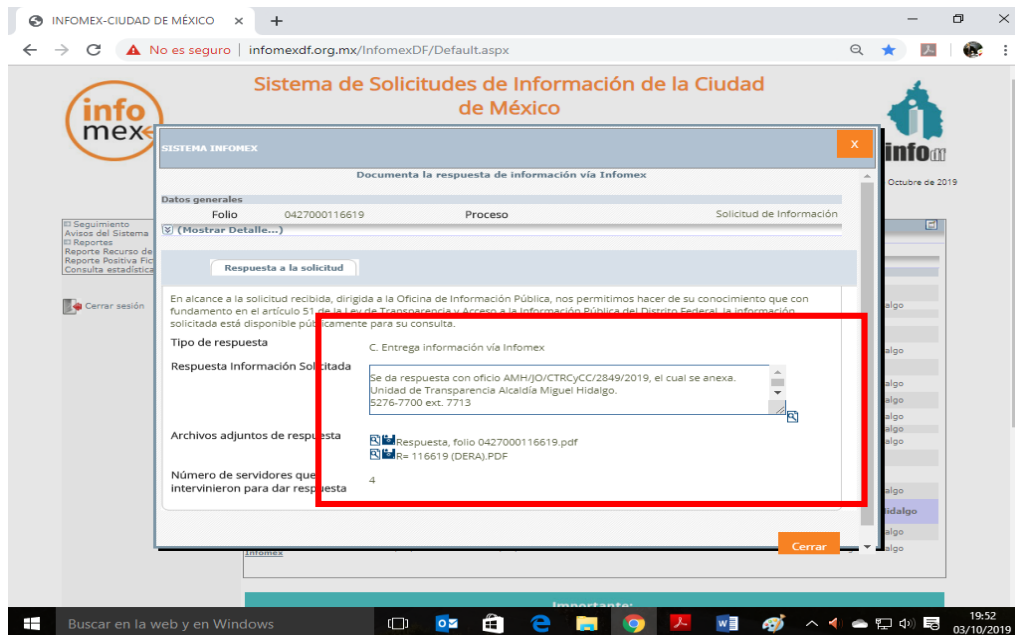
INFOMEX-CIUDAD DE MÉXICO ×
No es seguro | infomexdf.org.mx/InfomexDF/Default.aspx

Sistema de Solicitudes de Información de la Ciudad de México

info mex

SISTEMA INFOMEX
x

Documenta la respuesta de información vía Infomex

Datos generales
Folio 0427000116619 Proceso Solicitud de Información
(Mostrar Detalle...)

El Seguimiento
Avisos del Sistema
El Reportes
Reporte Recurso de
Reporte Positiva Fic
Consulta estadística

Cerrar sesión

Respuesta a la solicitud

En alcance a la solicitud recibida, dirigida a la Oficina de Información Pública, nos permitimos hacer de su conocimiento que con fundamento en el artículo 51 de la Ley de Transparencia y Acceso a la Información Pública del Distrito Federal, la información solicitada está disponible públicamente para su consulta.

Tipo de respuesta C. Entrega información vía Infomex

Respuesta Información Solicitada Se da respuesta con oficio AMH/JO/CTRCyCC/2849/2019, el cual se anexa. Unidad de Transparencia Alcaldía Miguel Hidalgo. 5276-7700 ext. 7713

Archivos adjuntos de respuesta Respuesta, folio 0427000116619.pdf
R= 116619 (DERA).PDF

Número de servidores que intervinieron para dar respuesta 4

Cerrar

info df
Octubre de 2019
algo
algo
algo
algo
algo
Hidalgo
algo
Infomex
Importante:

Buscar en la web y en Windows
19:52
03/10/2019